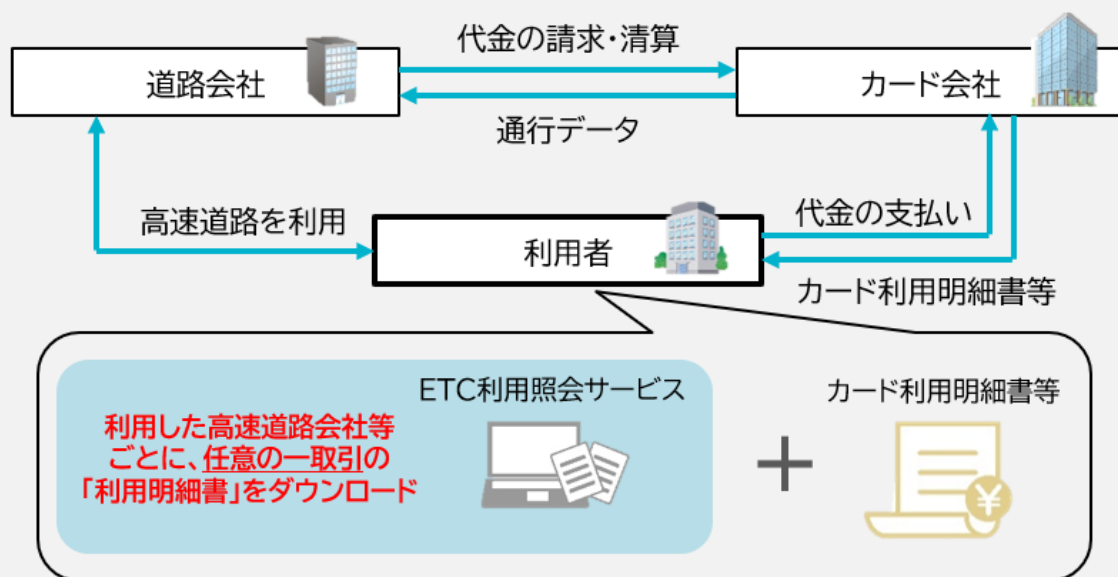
道路会社

代金の請求・清算

カード会社

通行データ

高速道路を利用

利用者

代金の支払い

カード利用明細書等

ETC利用照会サービス

利用した高速道路会社等ごとに、任意の一取引の「利用明細書」をダウンロード

＋

カード利用明細書等

¥